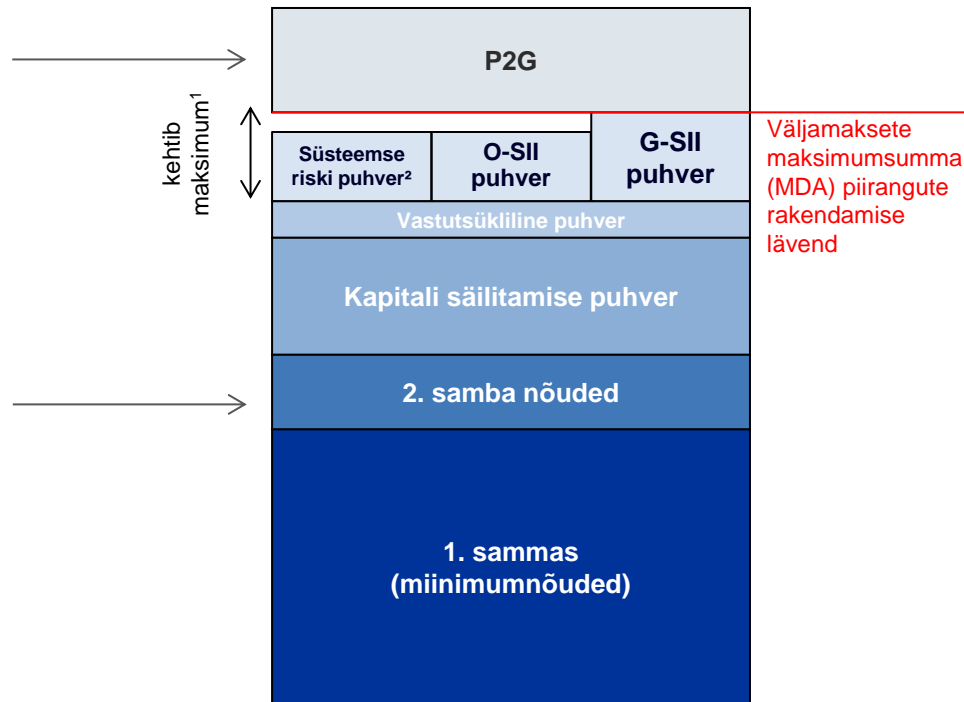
P2G

kehtib maksimum$^1$

Süsteemse riski puhver²

O-SII puhver

G-SII puhver

Väljamaksete maksimumsumma (MDA) piirangute rakendamise lävend

Vastutsükliline puhver

Kapitali säilitamise puhver

2. samba nõuded

1. sammas (miinimumnõuded)